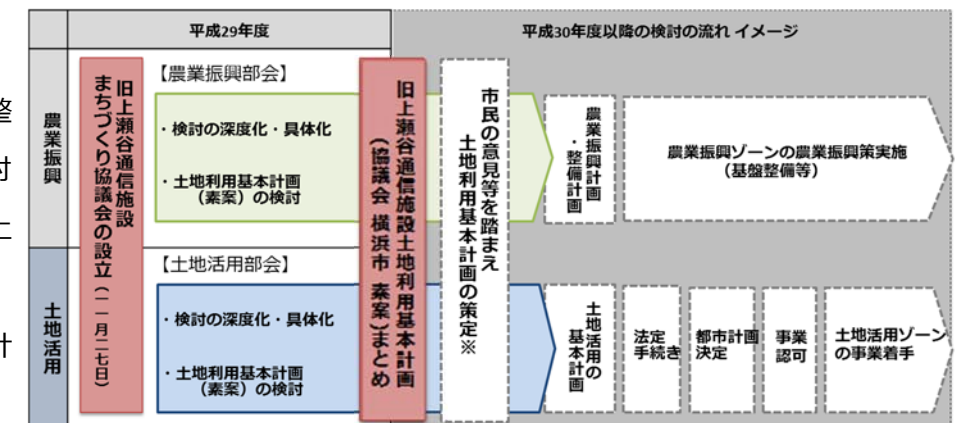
| | 平成29年度 | 平成30年度以降の検討の流れ イメージ |
|---|---|---|
| 農業振興 | 【農業振興部会】 ・検討の深度化・具体化 ・土地利用基本計画（素案）の検討 | 農業振興計画・整備計画 / 農業振興ゾーンの農業振興策実施（基盤整備等） |
| 土地活用 | 【土地活用部会】 ・検討の深度化・具体化 ・土地利用基本計画（素案）の検討 | 土地活用の基本計画 / 法定手続き / 都市計画決定 / 事業認可 / 土地活用ゾーンの事業着手 |

旧上瀬谷通信施設まちづくり協議会の設立（一一月二七日）

旧上瀬谷通信施設土地利用基本計画（協議会 横浜市 素案）まとめ

市民の意見等を踏まえ土地利用基本計画の策定※

整

討

こ

計